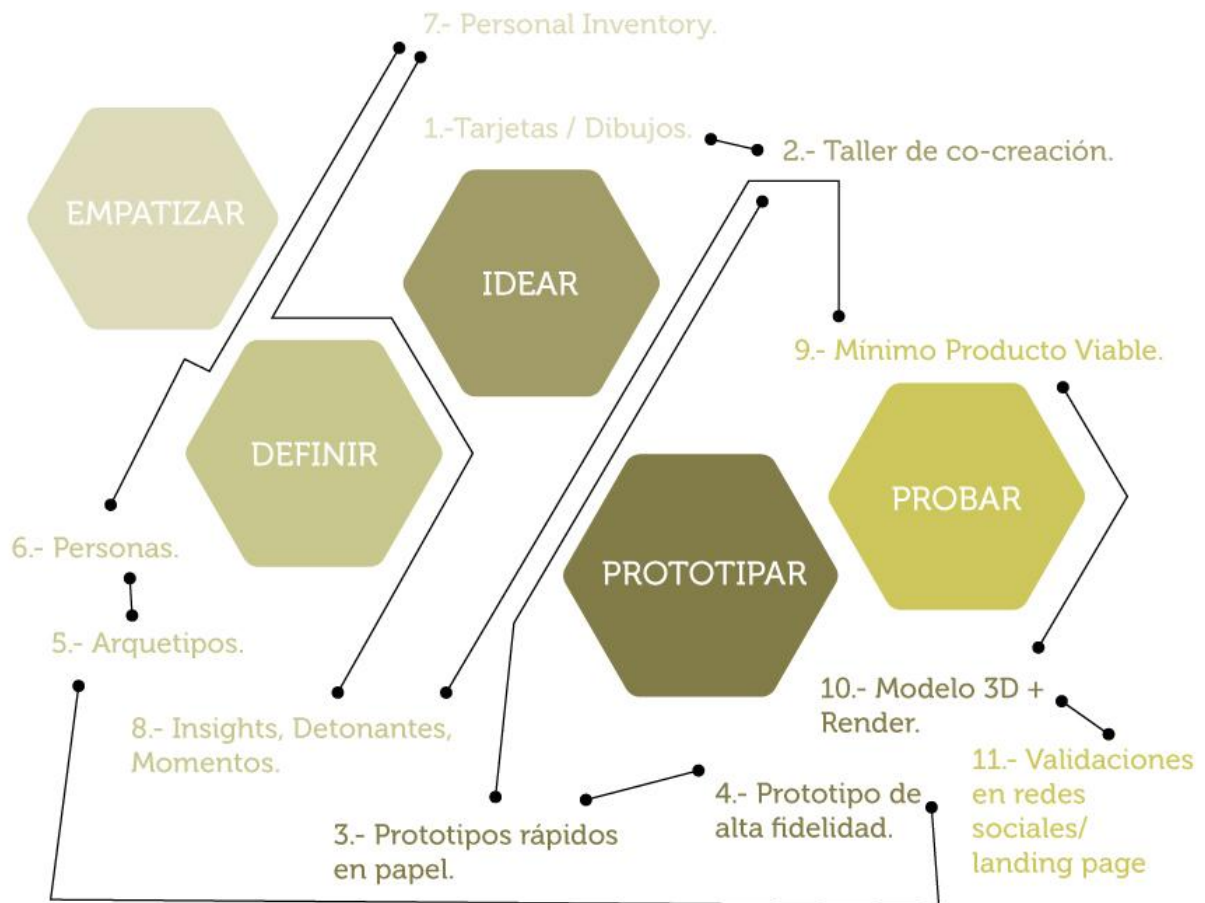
7.- Personal Inventory.

1.-Tarjetas / Dibujos.

2.- Taller de co-creación.

EMPATIZAR

IDEAR

9.- Mínimo Producto Viable.

DEFINIR

PROBAR

PROTOTIPAR

6.- Personas.

5.- Arquetipos.

10.- Modelo 3D + Render.

8.- Insights, Detonantes, Momentos.

11.- Validaciones en redes sociales/ landing page

4.- Prototipo de alta fidelidad.

3.- Prototipos rápidos en papel.